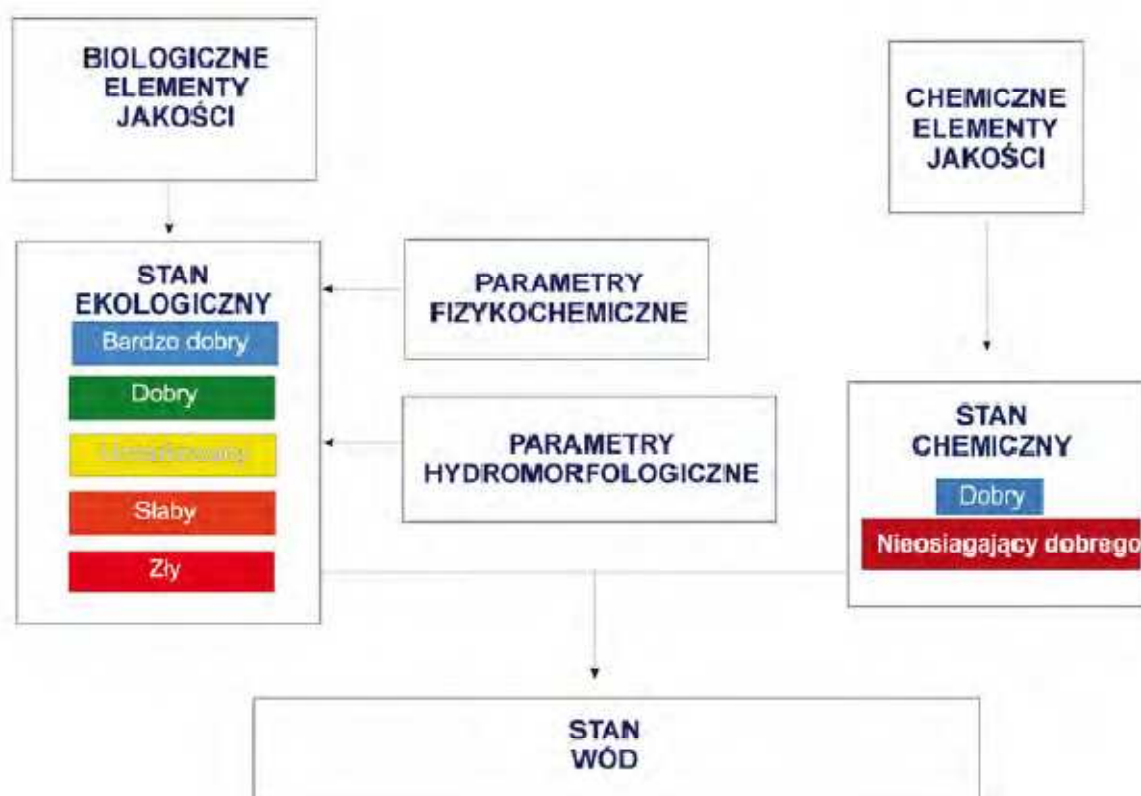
BIOLOGICZNE ELEMENTY JAKOŚCI

CHEMICZNE ELEMENTY JAKOŚCI

STAN EKOLOGICZNY

Bardzo dobry

Dobry

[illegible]

Słaby

Zły

PARAMETRY FIZYKOCHEMICZNE

PARAMETRY HYDROMORFOLOGICZNE

STAN CHEMICZNY

Dobry

Nieosiagający dobrego

STAN WÓD